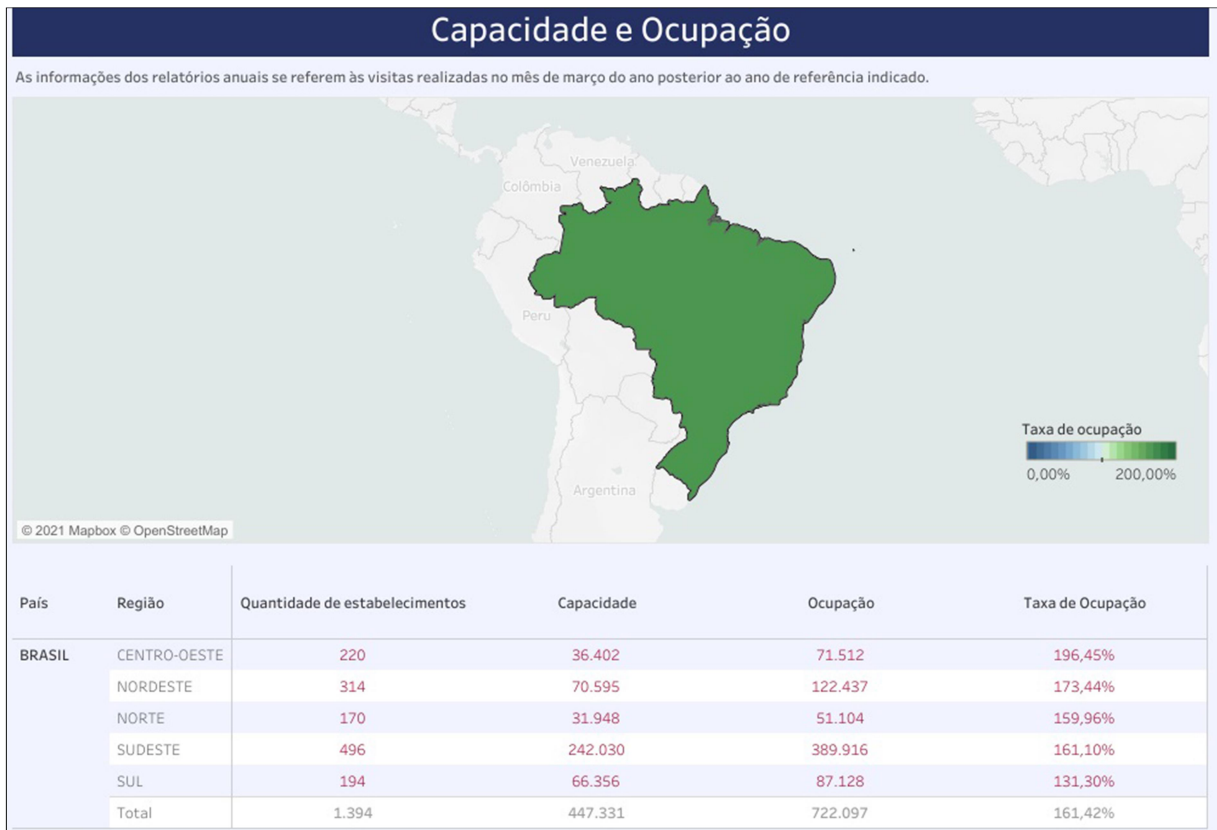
Capacidade e Ocupação

As informações dos relatórios anuais se referem às visitas realizadas no mês de março do ano posterior ao ano de referência indicado.

Venezuela
Colômbia
Peru
Argentina

Taxa de ocupação
0,00%
200,00%

© 2021 Mapbox © OpenStreetMap

| País | Região | Quantidade de estabelecimentos | Capacidade | Ocupação | Taxa de Ocupação |
|---|---|---|---|---|---|
| BRASIL | CENTRO-OESTE | 220 | 36.402 | 71.512 | 196,45% |
| | NORDESTE | 314 | 70.595 | 122.437 | 173,44% |
| | NORTE | 170 | 31.948 | 51.104 | 159,96% |
| | SUDESTE | 496 | 242.030 | 389.916 | 161,10% |
| | SUL | 194 | 66.356 | 87.128 | 131,30% |
| | Total | 1.394 | 447.331 | 722.097 | 161,42% |